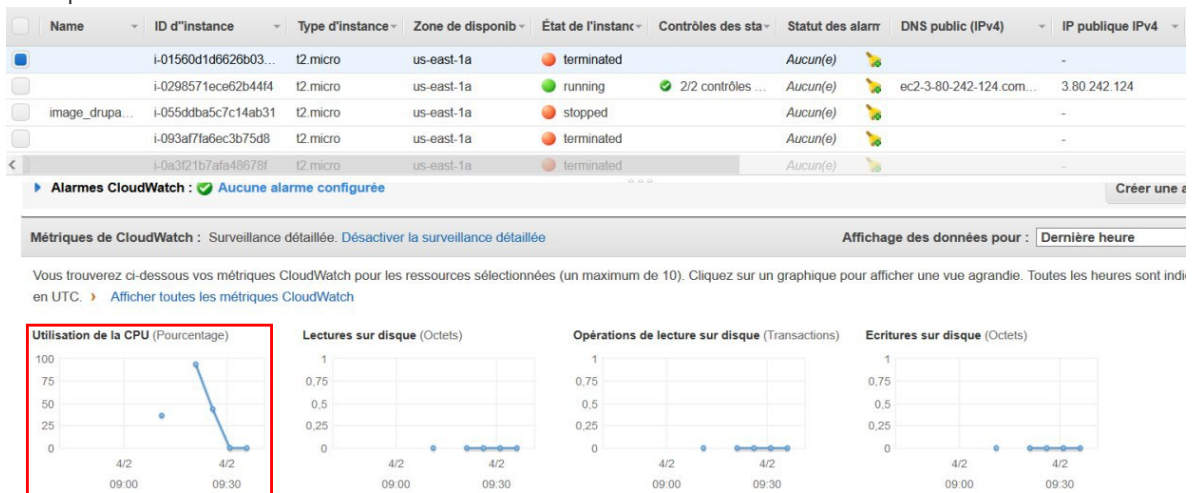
| | Name | ID d"instance | Type d'instance | Zone de disponib | État de l'instanc | Contrôles des sta | Statut des alarm | DNS public (IPv4) | IP publique IPv4 |
|---|---|---|---|---|---|---|---|---|---|
| | | i-01560d1d6626b03... | t2.micro | us-east-1a | terminated | | Aucun(e) | | - |
| | | i-0298571ece62b44f4 | t2.micro | us-east-1a | running | 2/2 contrôles ... | Aucun(e) | ec2-3-80-242-124.com... | 3.80.242.124 |
| | image_drupa... | i-055ddba5c7c14ab31 | t2.micro | us-east-1a | stopped | | Aucun(e) | | - |
| | | i-093af7fa6ec3b75d8 | t2.micro | us-east-1a | terminated | | Aucun(e) | | - |
| | | i-0a3f21b7afa48678f | t2.micro | us-east-1a | terminated | | Aucun(e) | | - |

Alarmes CloudWatch : Aucune alarme configurée

Créer une a

Métriques de CloudWatch : Surveillance détaillée. Désactiver la surveillance détaillée

Affichage des données pour : Dernière heure

Vous trouverez ci-dessous vos métriques CloudWatch pour les ressources sélectionnées (un maximum de 10). Cliquez sur un graphique pour afficher une vue agrandie. Toutes les heures sont indi en UTC. › Afficher toutes les métriques CloudWatch

Utilisation de la CPU (Pourcentage)
100
75
50
25
0
4/2 09:00
4/2 09:30

Lectures sur disque (Octets)
1
0,75
0,5
0,25
0
4/2 09:00
4/2 09:30

Opérations de lecture sur disque (Transactions)
1
0,75
0,5
0,25
0
4/2 09:00
4/2 09:30

Ecritures sur disque (Octets)
1
0,75
0,5
0,25
0
4/2 09:00
4/2 09:30